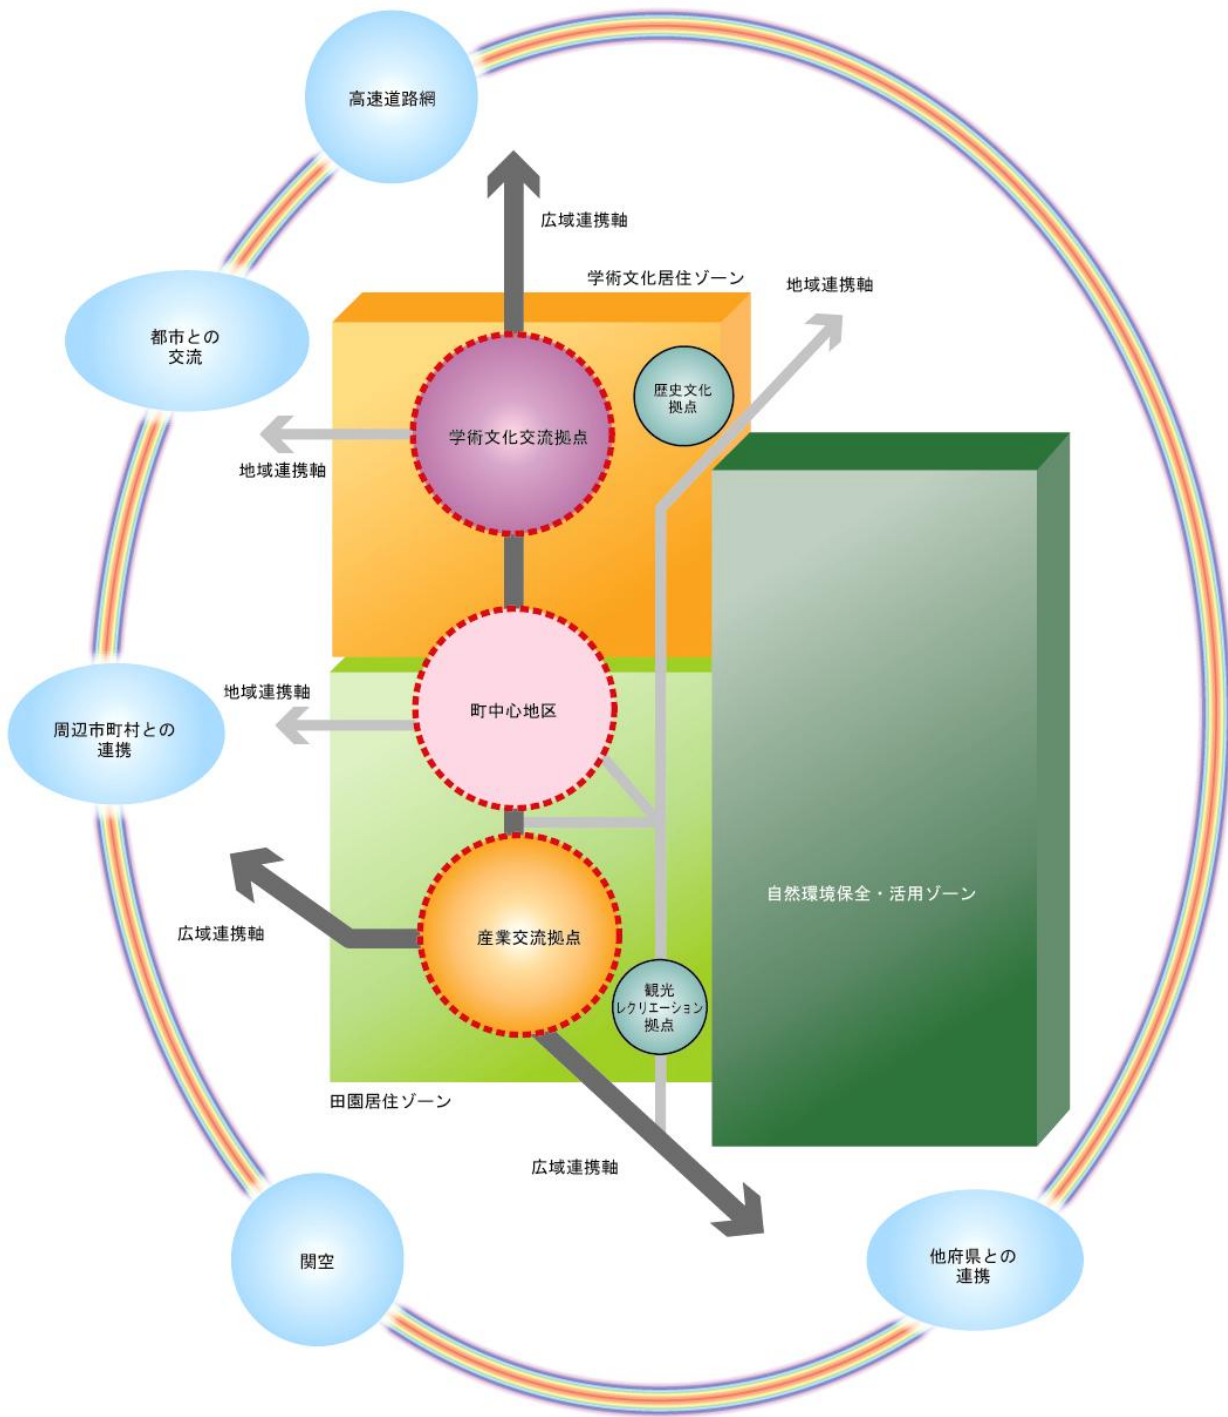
高速道路網

広域連携軸

学術文化居住ゾーン

地域連携軸

都市との交流

歴史文化拠点

学術文化交流拠点

地域連携軸

地域連携軸

周辺市町村との連携

町中心地区

自然環境保全・活用ゾーン

広域連携軸

産業交流拠点

観光レクリエーション拠点

田園居住ゾーン

広域連携軸

関空

他府県との連携